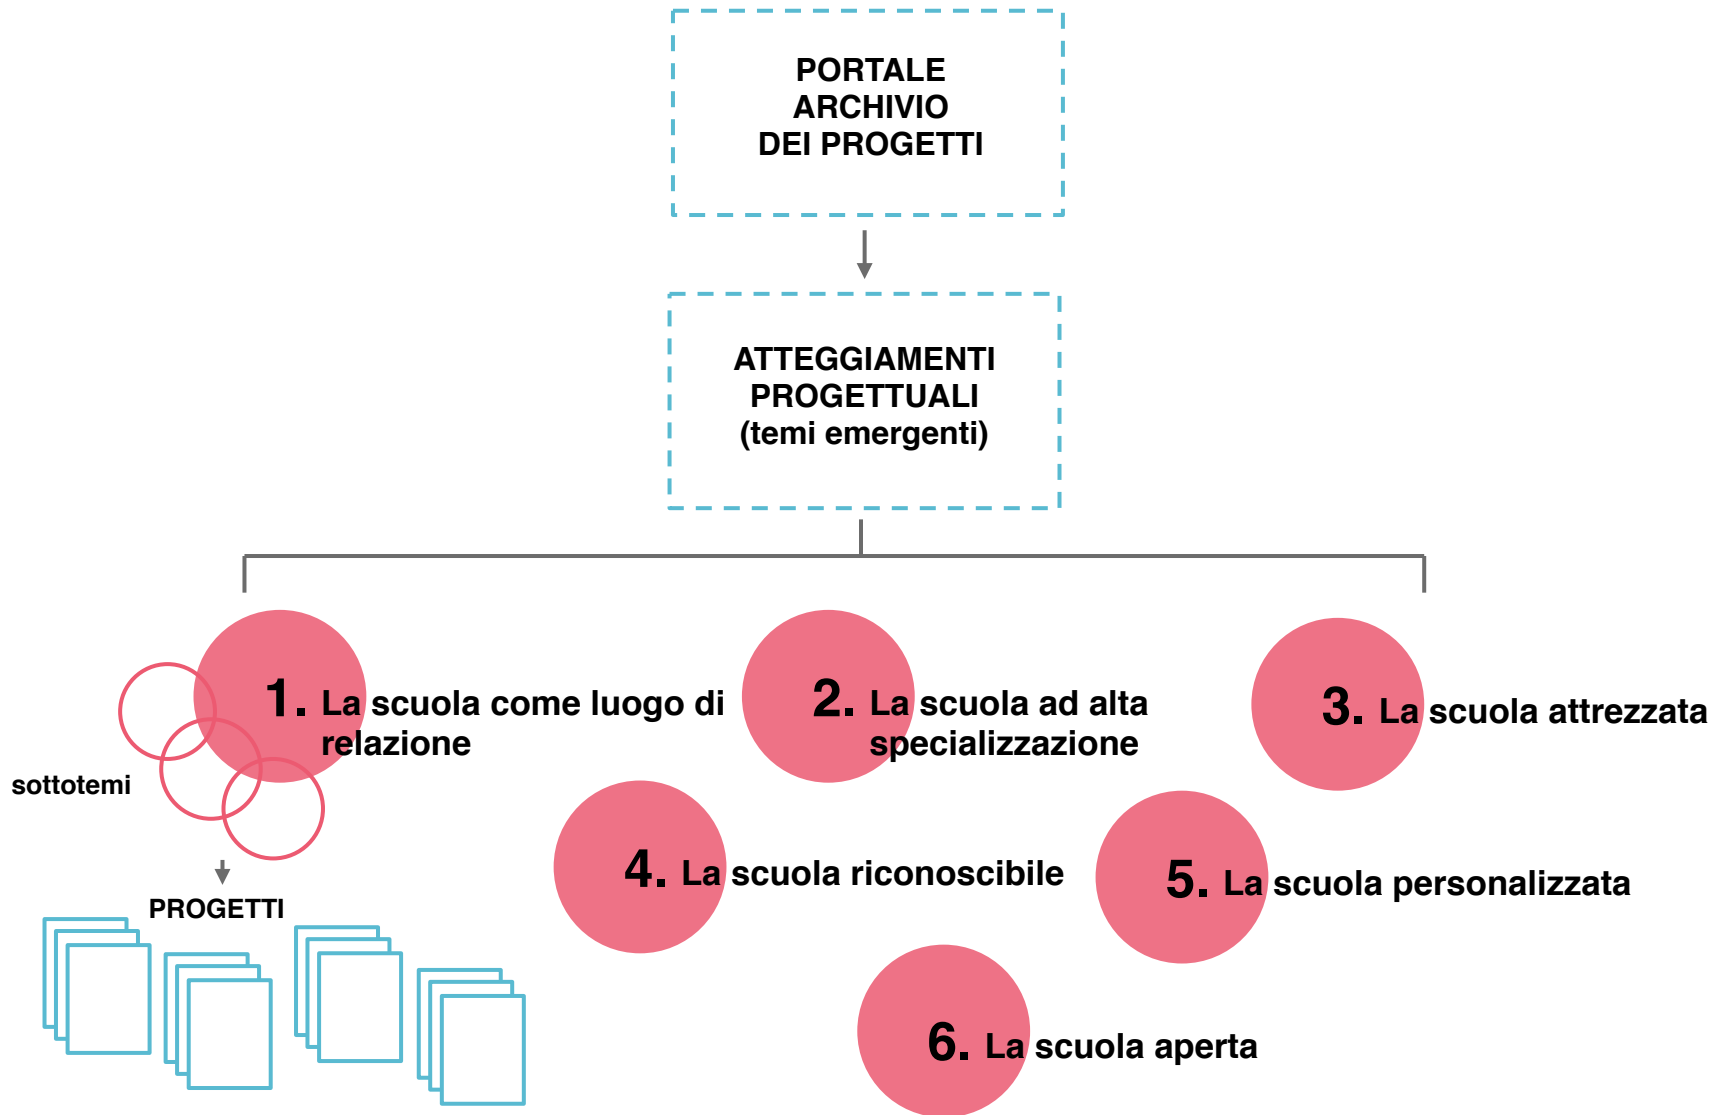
PORTALE
ARCHIVIO
DEI PROGETTI

ATTEGGIAMENTI
PROGETTUALI
(temi emergenti)

1. La scuola come luogo di relazione

2. La scuola ad alta specializzazione

3. La scuola attrezzata

sottotemi

4. La scuola riconoscibile

5. La scuola personalizzata

PROGETTI

6. La scuola aperta